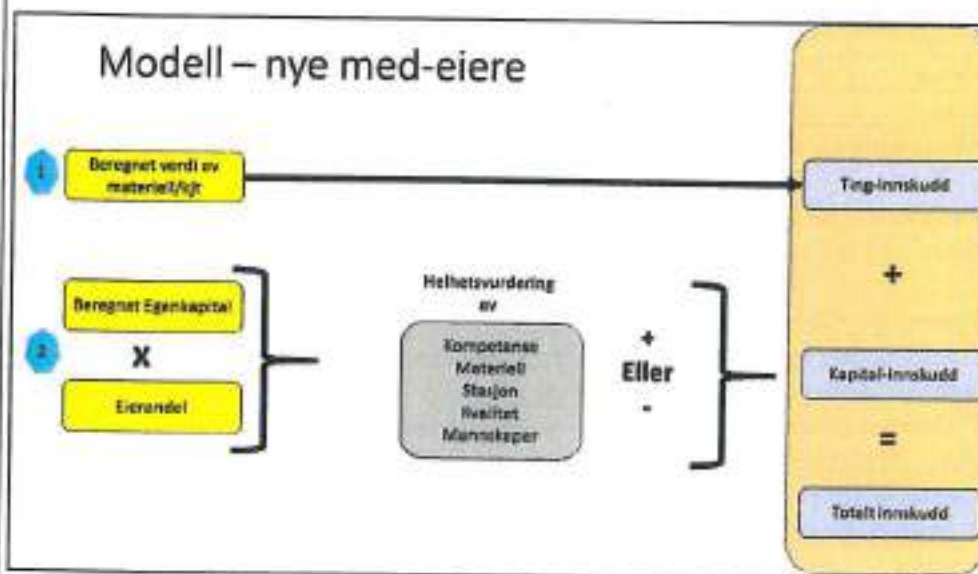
Modell – nye med-eiere

1

Beregnet verdi av materiell/ljt

Ting-innskudd

+

2

Beregnet Egenkapital

X

Eierandel

Helhetsvurdering av

Kompetanse
Materiell
Stasjon
Kvalitet
Mannskaper

+
Eller
-

Kapital-innskudd

=

Totalt innskudd